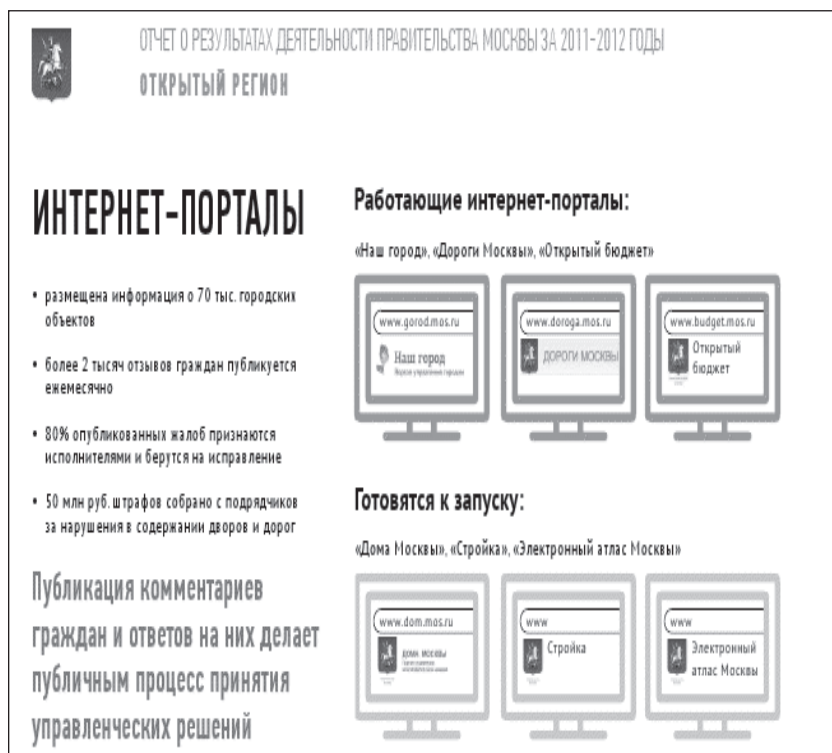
ОТЧЕТ О РЕЗУЛЬТАТАХ ДЕЯТЕЛЬНОСТИ ПРАВИТЕЛЬСТВА МОСКВЫ ЗА 2011–2012 ГОДЫ
ОТКРЫТЫЙ РЕГИОН

ИНТЕРНЕТ-ПОРТАЛЫ

• размещена информация о 70 тыс. городских объектов

• более 2 тысяч отзывов граждан публикуется ежемесячно

• 80% опубликованных жалоб признаются исполнителями и берутся на исправление

• 50 млн руб. штрафов собрано с подрядчиков за нарушения в содержании дворов и дорог

Публикация комментариев граждан и ответов на них делает публичным процесс принятия управленческих решений

Работающие интернет-порталы:

«Наш город», «Дороги Москвы», «Открытый бюджет»

www.gorod.mos.ru
Наш город
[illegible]

www.doroga.mos.ru
ДОРОГИ МОСКВЫ

www.budget.mos.ru
Открытый бюджет

Готовятся к запуску:

«Дома Москвы», «Стройка», «Электронный атлас Москвы»

www.dom.mos.ru
ДОМА МОСКВЫ
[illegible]

www
Стройка

www
Электронный атлас Москвы